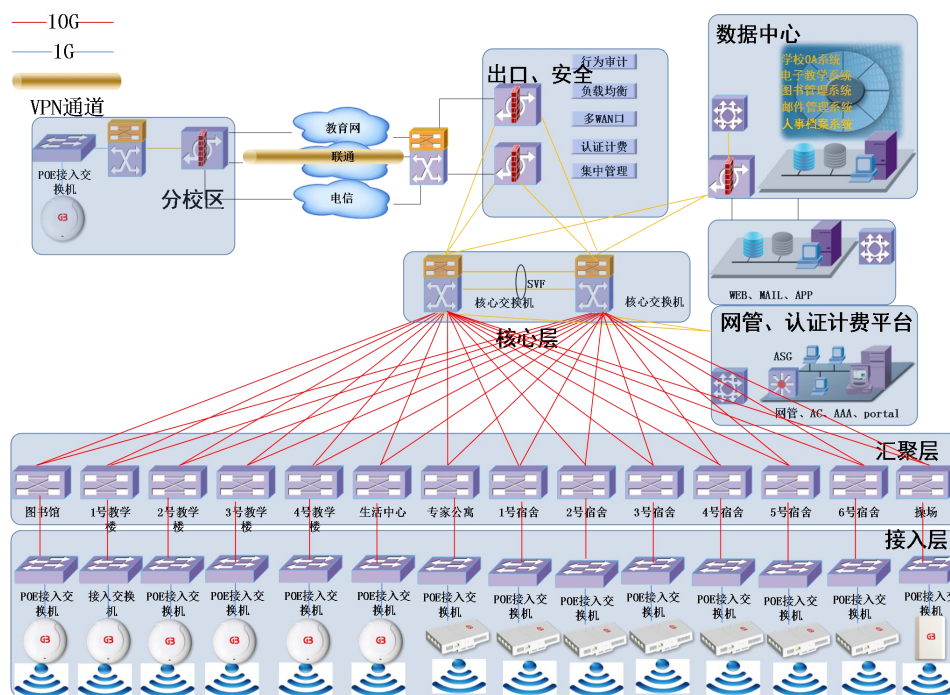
10G

1G

VPN通道

POE接入交换机

分校区

教育网

联通

电信

出口、安全

行为审计

负载均衡

多WAN口

认证计费

集中管理

数据中心

学校OA系统

电子教学系统

图书管理系统

邮件管理系统

人事档案系统

WEB、MAIL、APP

SVF

核心交换机

核心交换机

核心层

网管、认证计费平台

ASG

网管、AC、AAA、portal

汇聚层

图书馆

1号教学楼

2号教学楼

3号教学楼

4号教学楼

生活中心

专家公寓

1号宿舍

2号宿舍

3号宿舍

4号宿舍

5号宿舍

6号宿舍

操场

接入层

POE接入交换机

接入交换机

POE接入交换机

POE接入交换机

POE接入交换机

POE接入交换机

POE接入交换机

POE接入交换机

POE接入交换机

POE接入交换机

POE接入交换机

POE接入交换机

POE接入交换机

POE接入交换机